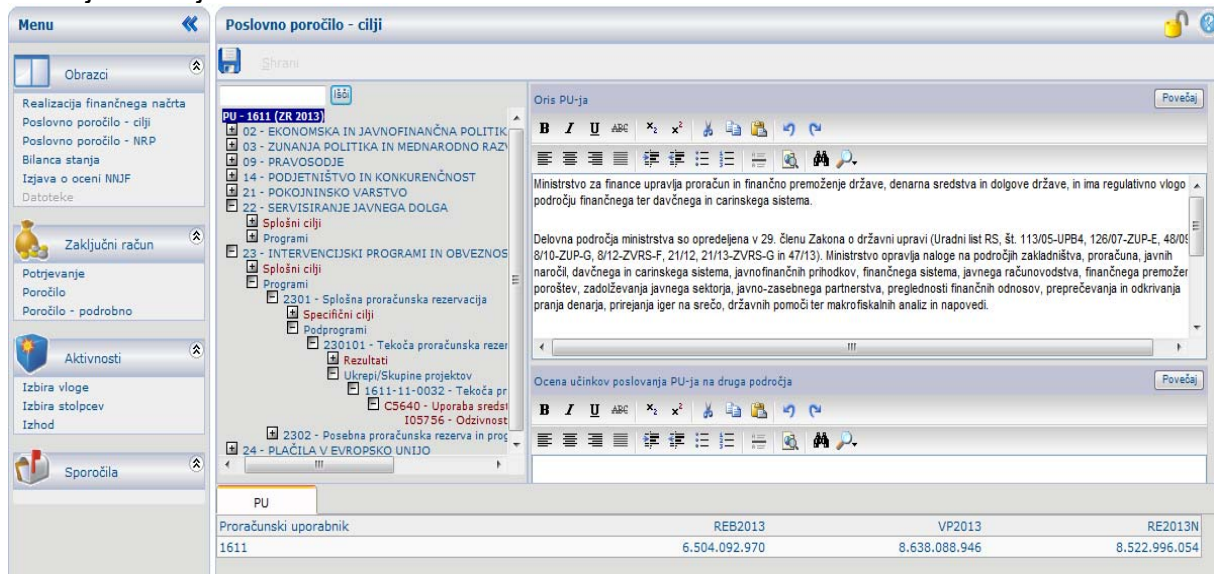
Menu

Obrazci

Realizacija finančnega načrta
Poslovno poročilo - cilji
Poslovno poročilo - NRP
Bilanca stanja
Izjava o oceni NNJF
Datoteke

Zaključni račun

Potrjevanje
Poročilo
Poročilo - podrobno

Aktivnosti

Izbira vloge
Izbira stolpcev
Izhod

Sporočila

Poslovno poročilo - cilji

Shrani

Išči

PU - 1611 (ZR 2013)
02 - EKONOMSKA IN JAVNOFINANČNA POLITIK
03 - ZUNANJA POLITIKA IN MEDNARODNO RAZV
09 - PRAVOSODJE
14 - PODJETNIŠTVO IN KONKURENČNOST
21 - POKOJNINSKO VARSTVO
22 - SERVISIRANJE JAVNEGA DOLGA
Splošni cilji
Programi
23 - INTERVENCIJSKI PROGRAMI IN OBVEZNOS
Splošni cilji
Programi
2301 - Splošna proračunska rezervacija
Specifični cilji
Podprogrami
230101 - Tekoča proračunska rezer
Rezultati
Ukrepi/Skupine projektov
1611-11-0032 - Tekoča pr
C5640 - Uporaba sredst
I05756 - Odzivnost
2302 - Posebna proračunska rezerva in prog
24 - PLAČILA V EVROPSKO UNIJO

Oris PU-ja

Povečaj

Ministrstvo za finance upravlja proračun in finančno premoženje države, denarna sredstva in dolgove države, in ima regulativno vlogo področju finančnega ter davčnega in carinskega sistema.

Delovna področja ministrstva so opredeljena v 29. členu Zakona o državni upravi (Uradni list RS, št. 113/05-UPB4, 126/07-ZUP-E, 48/09 8/10-ZUP-G, 8/12-ZVRS-F, 21/12, 21/13-ZVRS-G in 47/13). Ministrstvo opravlja naloge na področjih zakladništva, proračuna, javnih naročil, davčnega in carinskega sistema, javnofinančnih prihodkov, finančnega sistema, javnega računovodstva, finančnega premožer poroštev, zadolževanja javnega sektorja, javno-zasebnega partnerstva, preglednosti finančnih odnosov, preprečevanja in odkrivanja pranja denarja, prirejanja iger na srečo, državnih pomoči ter makrofiskalnih analiz in napovedi.

Ocena učinkov poslovanja PU-ja na druga področja

Povečaj

PU

| Proračunski uporabnik | REB2013 | VP2013 | RE2013N |
|---|---|---|---|
| 1611 | 6.504.092.970 | 8.638.088.946 | 8.522.996.054 |